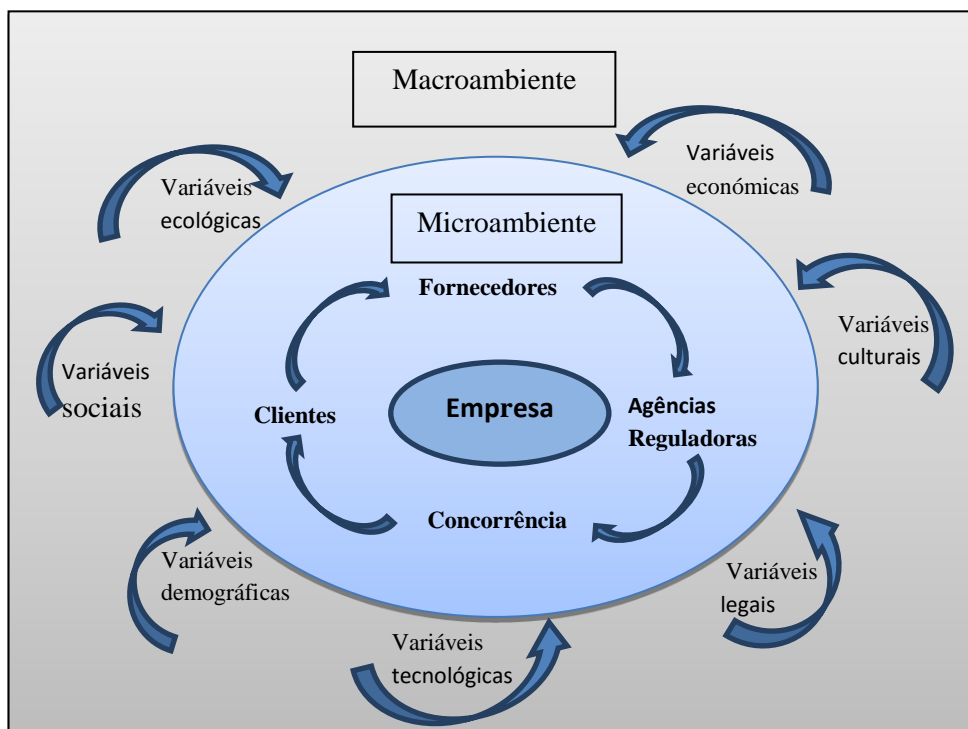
Macroambiente

Variáveis económicas

Variáveis ecológicas

Microambiente

Fornecedores

Variáveis culturais

Variáveis sociais

Clientes

Empresa

Agências Reguladoras

Concorrência

Variáveis demográficas

Variáveis legais

Variáveis tecnológicas